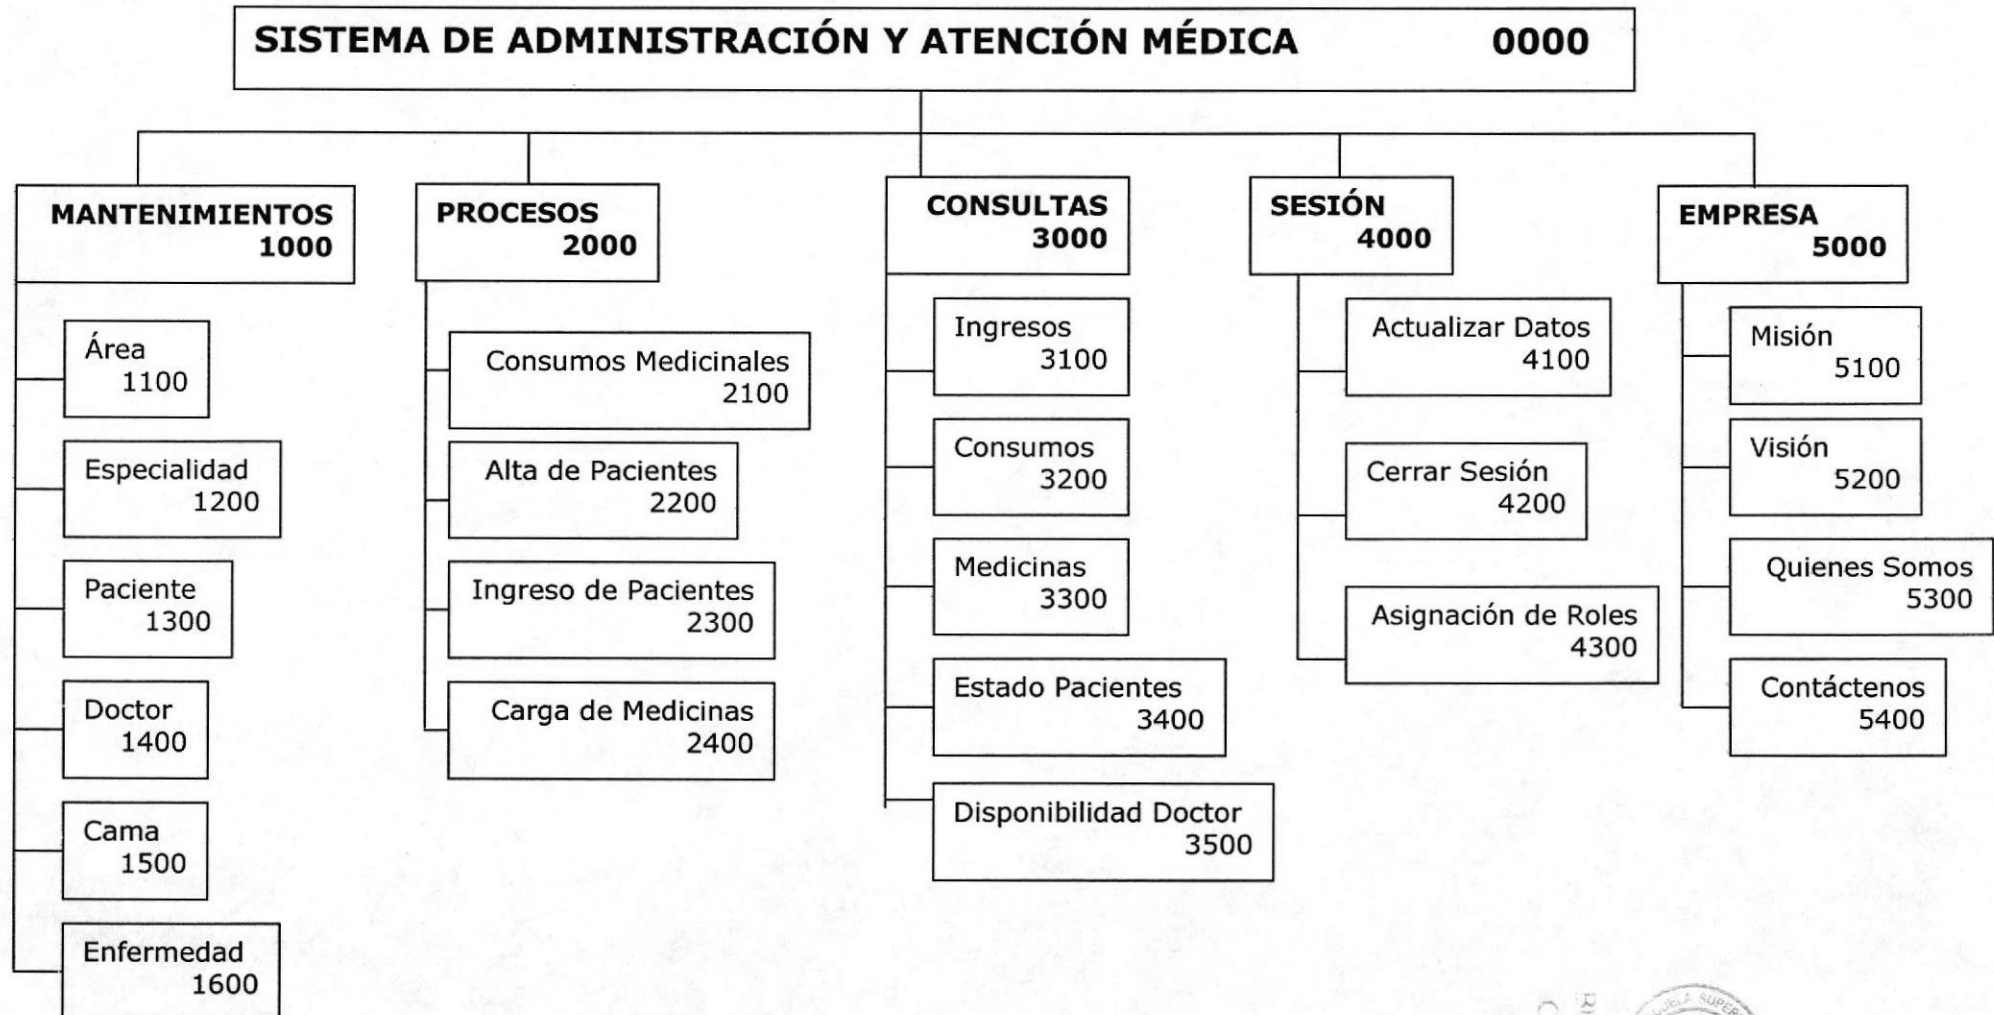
SISTEMA DE ADMINISTRACIÓN Y ATENCIÓN MÉDICA 0000

MANTENIMIENTOS 1000

Área 1100

Especialidad 1200

Paciente 1300

Doctor 1400

Cama 1500

Enfermedad 1600

PROCESOS 2000

Consumos Medicinales 2100

Alta de Pacientes 2200

Ingreso de Pacientes 2300

Carga de Medicinas 2400

CONSULTAS 3000

Ingresos 3100

Consumos 3200

Medicinas 3300

Estado Pacientes 3400

Disponibilidad Doctor 3500

SESIÓN 4000

Actualizar Datos 4100

Cerrar Sesión 4200

Asignación de Roles 4300

EMPRESA 5000

Misión 5100

Visión 5200

Quienes Somos 5300

Contáctenos 5400